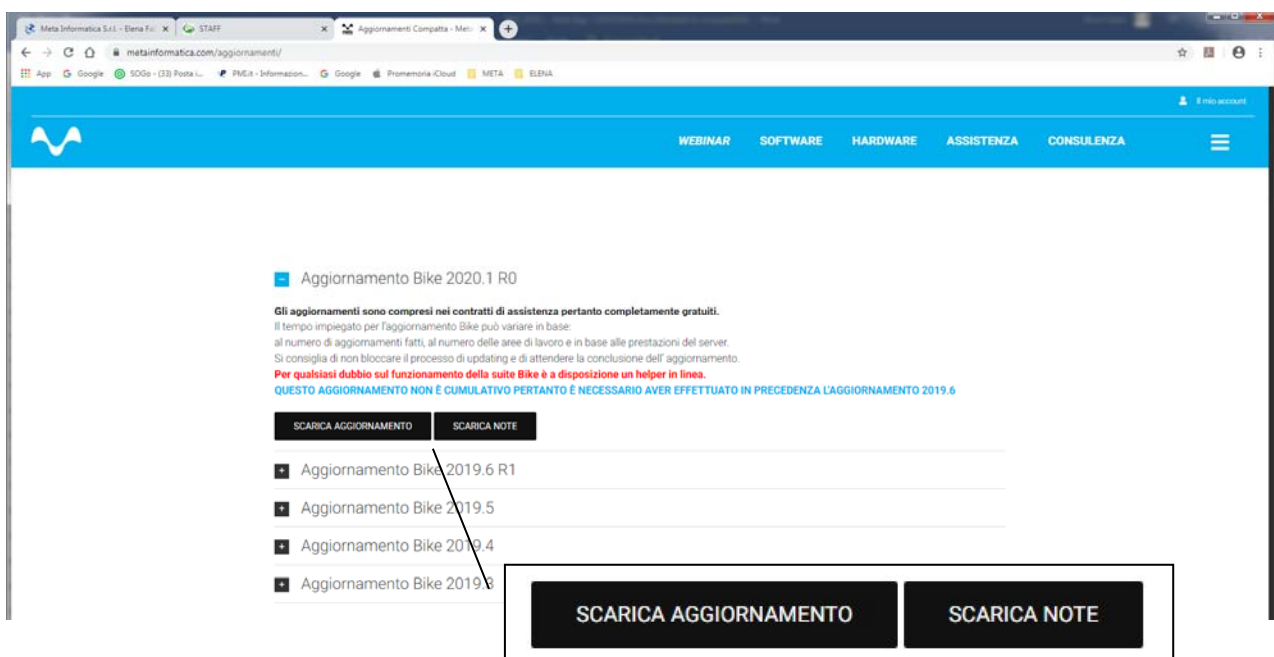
Meta Informatica S.r.l. - Elena Fe ×
STAFF ×
Aggiornamenti Compatta - Meta ×

metainformatica.com/aggiornamenti/

App Google SOGo - (33) Posta i... PMI.it - Informazion... Google Promemoria iCloud META ELENA

Il mio account

WEBINAR SOFTWARE HARDWARE ASSISTENZA CONSULENZA

Aggiornamento Bike 2020.1 R0

**Gli aggiornamenti sono compresi nei contratti di assistenza pertanto completamente gratuiti.**
Il tempo impiegato per l'aggiornamento Bike può variare in base:
al numero di aggiornamenti fatti, al numero delle aree di lavoro e in base alle prestazioni del server.
Si consiglia di non bloccare il processo di updating e di attendere la conclusione dell' aggiornamento.
**Per qualsiasi dubbio sul funzionamento della suite Bike è a disposizione un helper in linea.**
**QUESTO AGGIORNAMENTO NON È CUMULATIVO PERTANTO È NECESSARIO AVER EFFETTUATO IN PRECEDENZA L'AGGIORNAMENTO 2019.6**

SCARICA AGGIORNAMENTO SCARICA NOTE

Aggiornamento Bike 2019.6 R1

Aggiornamento Bike 2019.5

Aggiornamento Bike 2019.4

Aggiornamento Bike 2019.3

SCARICA AGGIORNAMENTO SCARICA NOTE